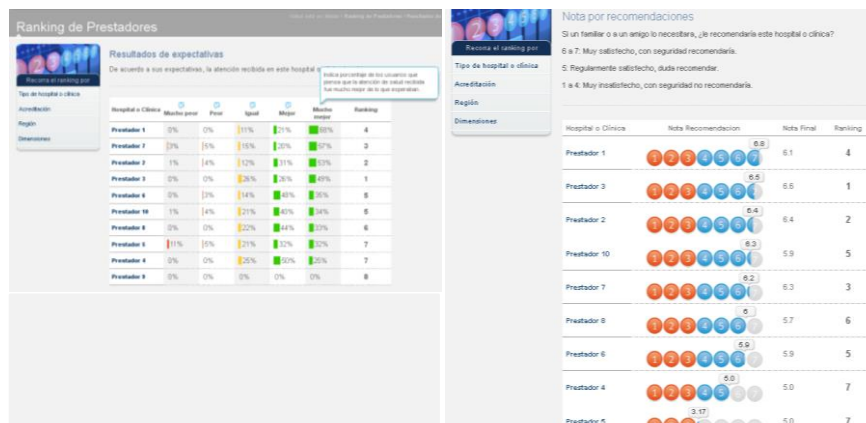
Ranking de Prestadores

Usted está en: Inicio > Ranking de Prestadores > Resultado de

Recorra el ranking por

Tipo de hospital o clínica

Acreditación

Región

Dimensiones

Resultados de expectativas

De acuerdo a sus expectativas, la atención recibida en este hospital o

Indica porcentaje de los usuarios que piensa que la atención de salud recibida fue mucho mejor de lo que esperaban.

| Hospital o Clínica | Mucho peor | Peor | Igual | Mejor | Mucho mejor | Ranking |
|---|---|---|---|---|---|---|
| Prestador 1 | 0% | 0% | 11% | 21% | 68% | 4 |
| Prestador 7 | 3% | 5% | 15% | 20% | 57% | 3 |
| Prestador 2 | 1% | 4% | 12% | 31% | 53% | 2 |
| Prestador 3 | 0% | 0% | 26% | 26% | 49% | 1 |
| Prestador 6 | 0% | 3% | 14% | 48% | 35% | 5 |
| Prestador 10 | 1% | 4% | 21% | 40% | 34% | 5 |
| Prestador 8 | 0% | 0% | 22% | 44% | 33% | 6 |
| Prestador 5 | 11% | 5% | 21% | 32% | 32% | 7 |
| Prestador 4 | 0% | 0% | 25% | 50% | 25% | 7 |
| Prestador 9 | 0% | 0% | 0% | 0% | 0% | 8 |

Recorra el ranking por

Tipo de hospital o clínica

Acreditación

Región

Dimensiones

Nota por recomendaciones

Si un familiar o un amigo lo necesitara, ¿le recomendaría este hospital o clínica?

6 a 7: Muy satisfecho, con seguridad recomendaría.

5: Regularmente satisfecho, duda recomendar.

1 a 4: Muy insatisfecho, con seguridad no recomendaría.

| Hospital o Clínica | Nota Recomendacion | Nota Final | Ranking |
|---|---|---|---|
| Prestador 1 | 1 2 3 4 5 6 7 6.8 | 6.1 | 4 |
| Prestador 3 | 1 2 3 4 5 6 6.6 | 6.6 | 1 |
| Prestador 2 | 1 2 3 4 5 6 6.4 | 6.4 | 2 |
| Prestador 10 | 1 2 3 4 5 6 6.3 | 5.9 | 5 |
| Prestador 7 | 1 2 3 4 5 6 6.2 | 6.3 | 3 |
| Prestador 8 | 1 2 3 4 5 6 6 | 5.7 | 6 |
| Prestador 6 | 1 2 3 4 5 5.9 | 5.9 | 5 |
| Prestador 4 | 1 2 3 4 5 5.0 | 5.0 | 7 |
| Prestador 5 | 1 2 3 3.17 | 5.0 | 7 |